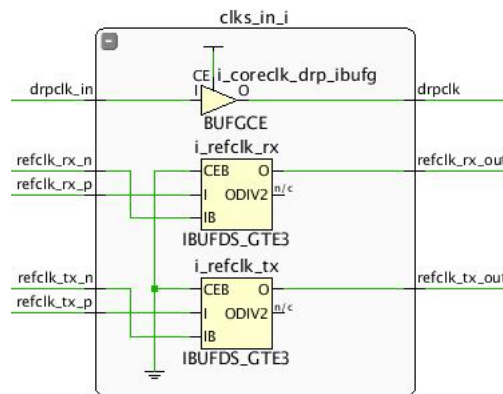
clks_in_i

CE i_coreclk_drp_ibufg
I O
BUFGCE

drpclk_in
drpclk

i_refclk_rx
CEB O
I ODIV2 n/c
IB
IBUFDS_GTE3

refclk_rx_n
refclk_rx_p
refclk_rx_out

i_refclk_tx
CEB O
I ODIV2 n/c
IB
IBUFDS_GTE3

refclk_tx_n
refclk_tx_p
refclk_tx_out